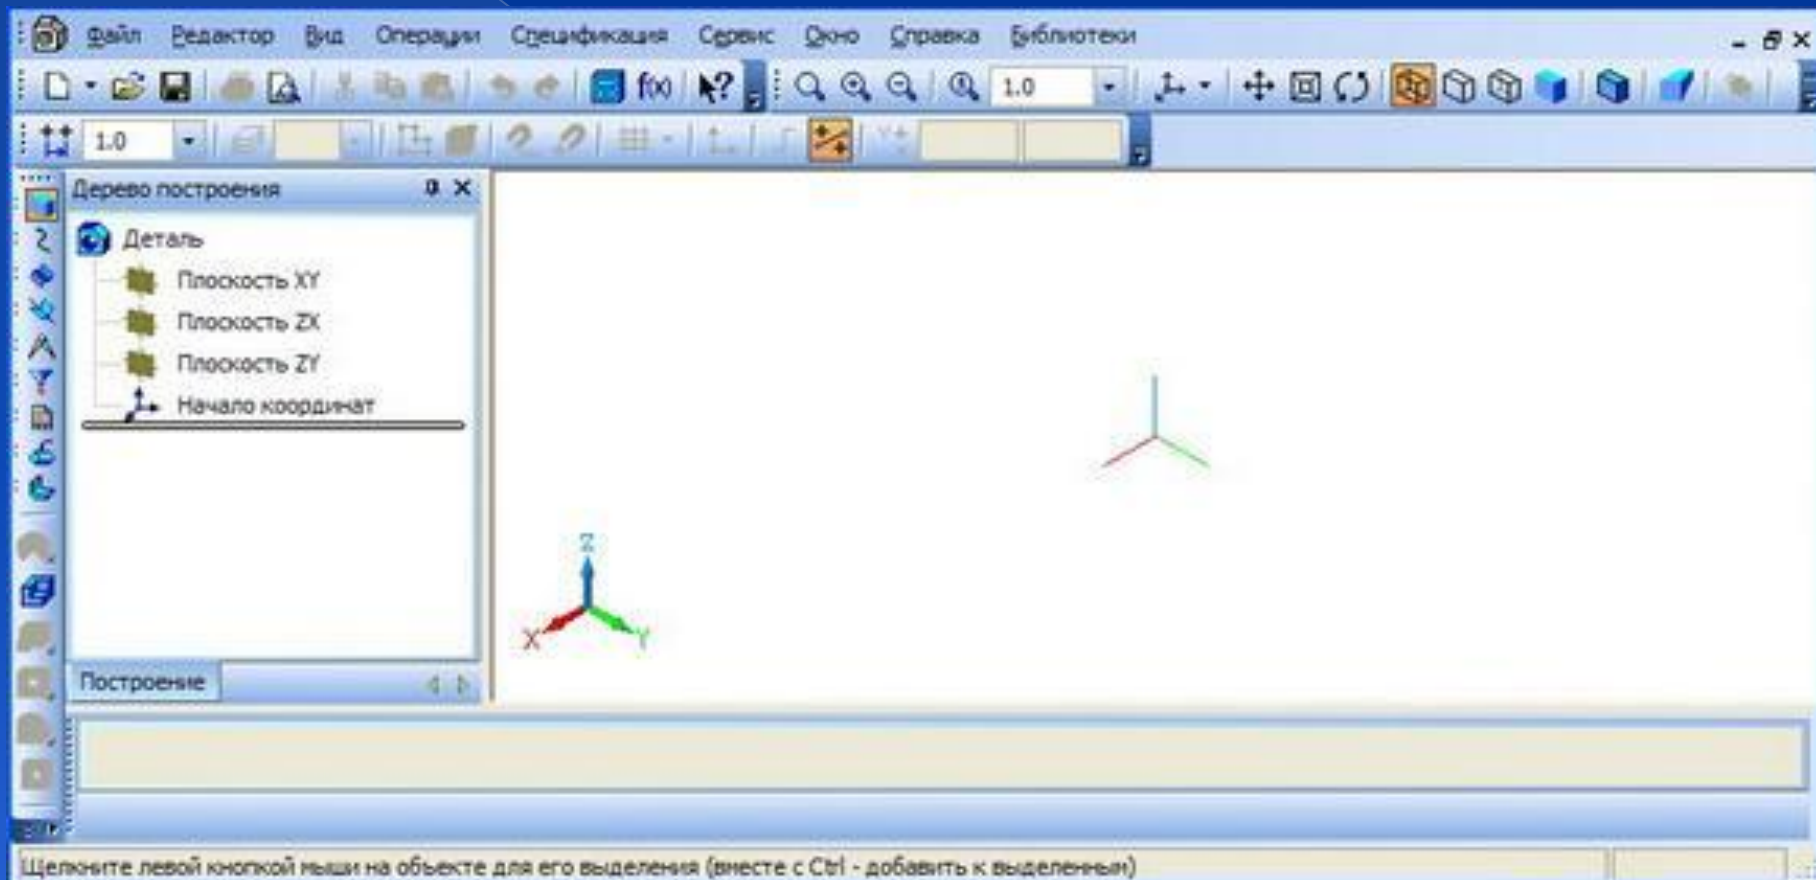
Файл Редактор Вид Операции Спецификация Сервис Окно Справка Библиотеки

1.0

1.0

Дерево построения

Деталь

Плоскость XY

Плоскость ZX

Плоскость ZY

Начало координат

Построение

Z

X

Y

Щелкните левой кнопкой мыши на объекте для его выделения (вместе с Ctrl - добавить к выделенным)